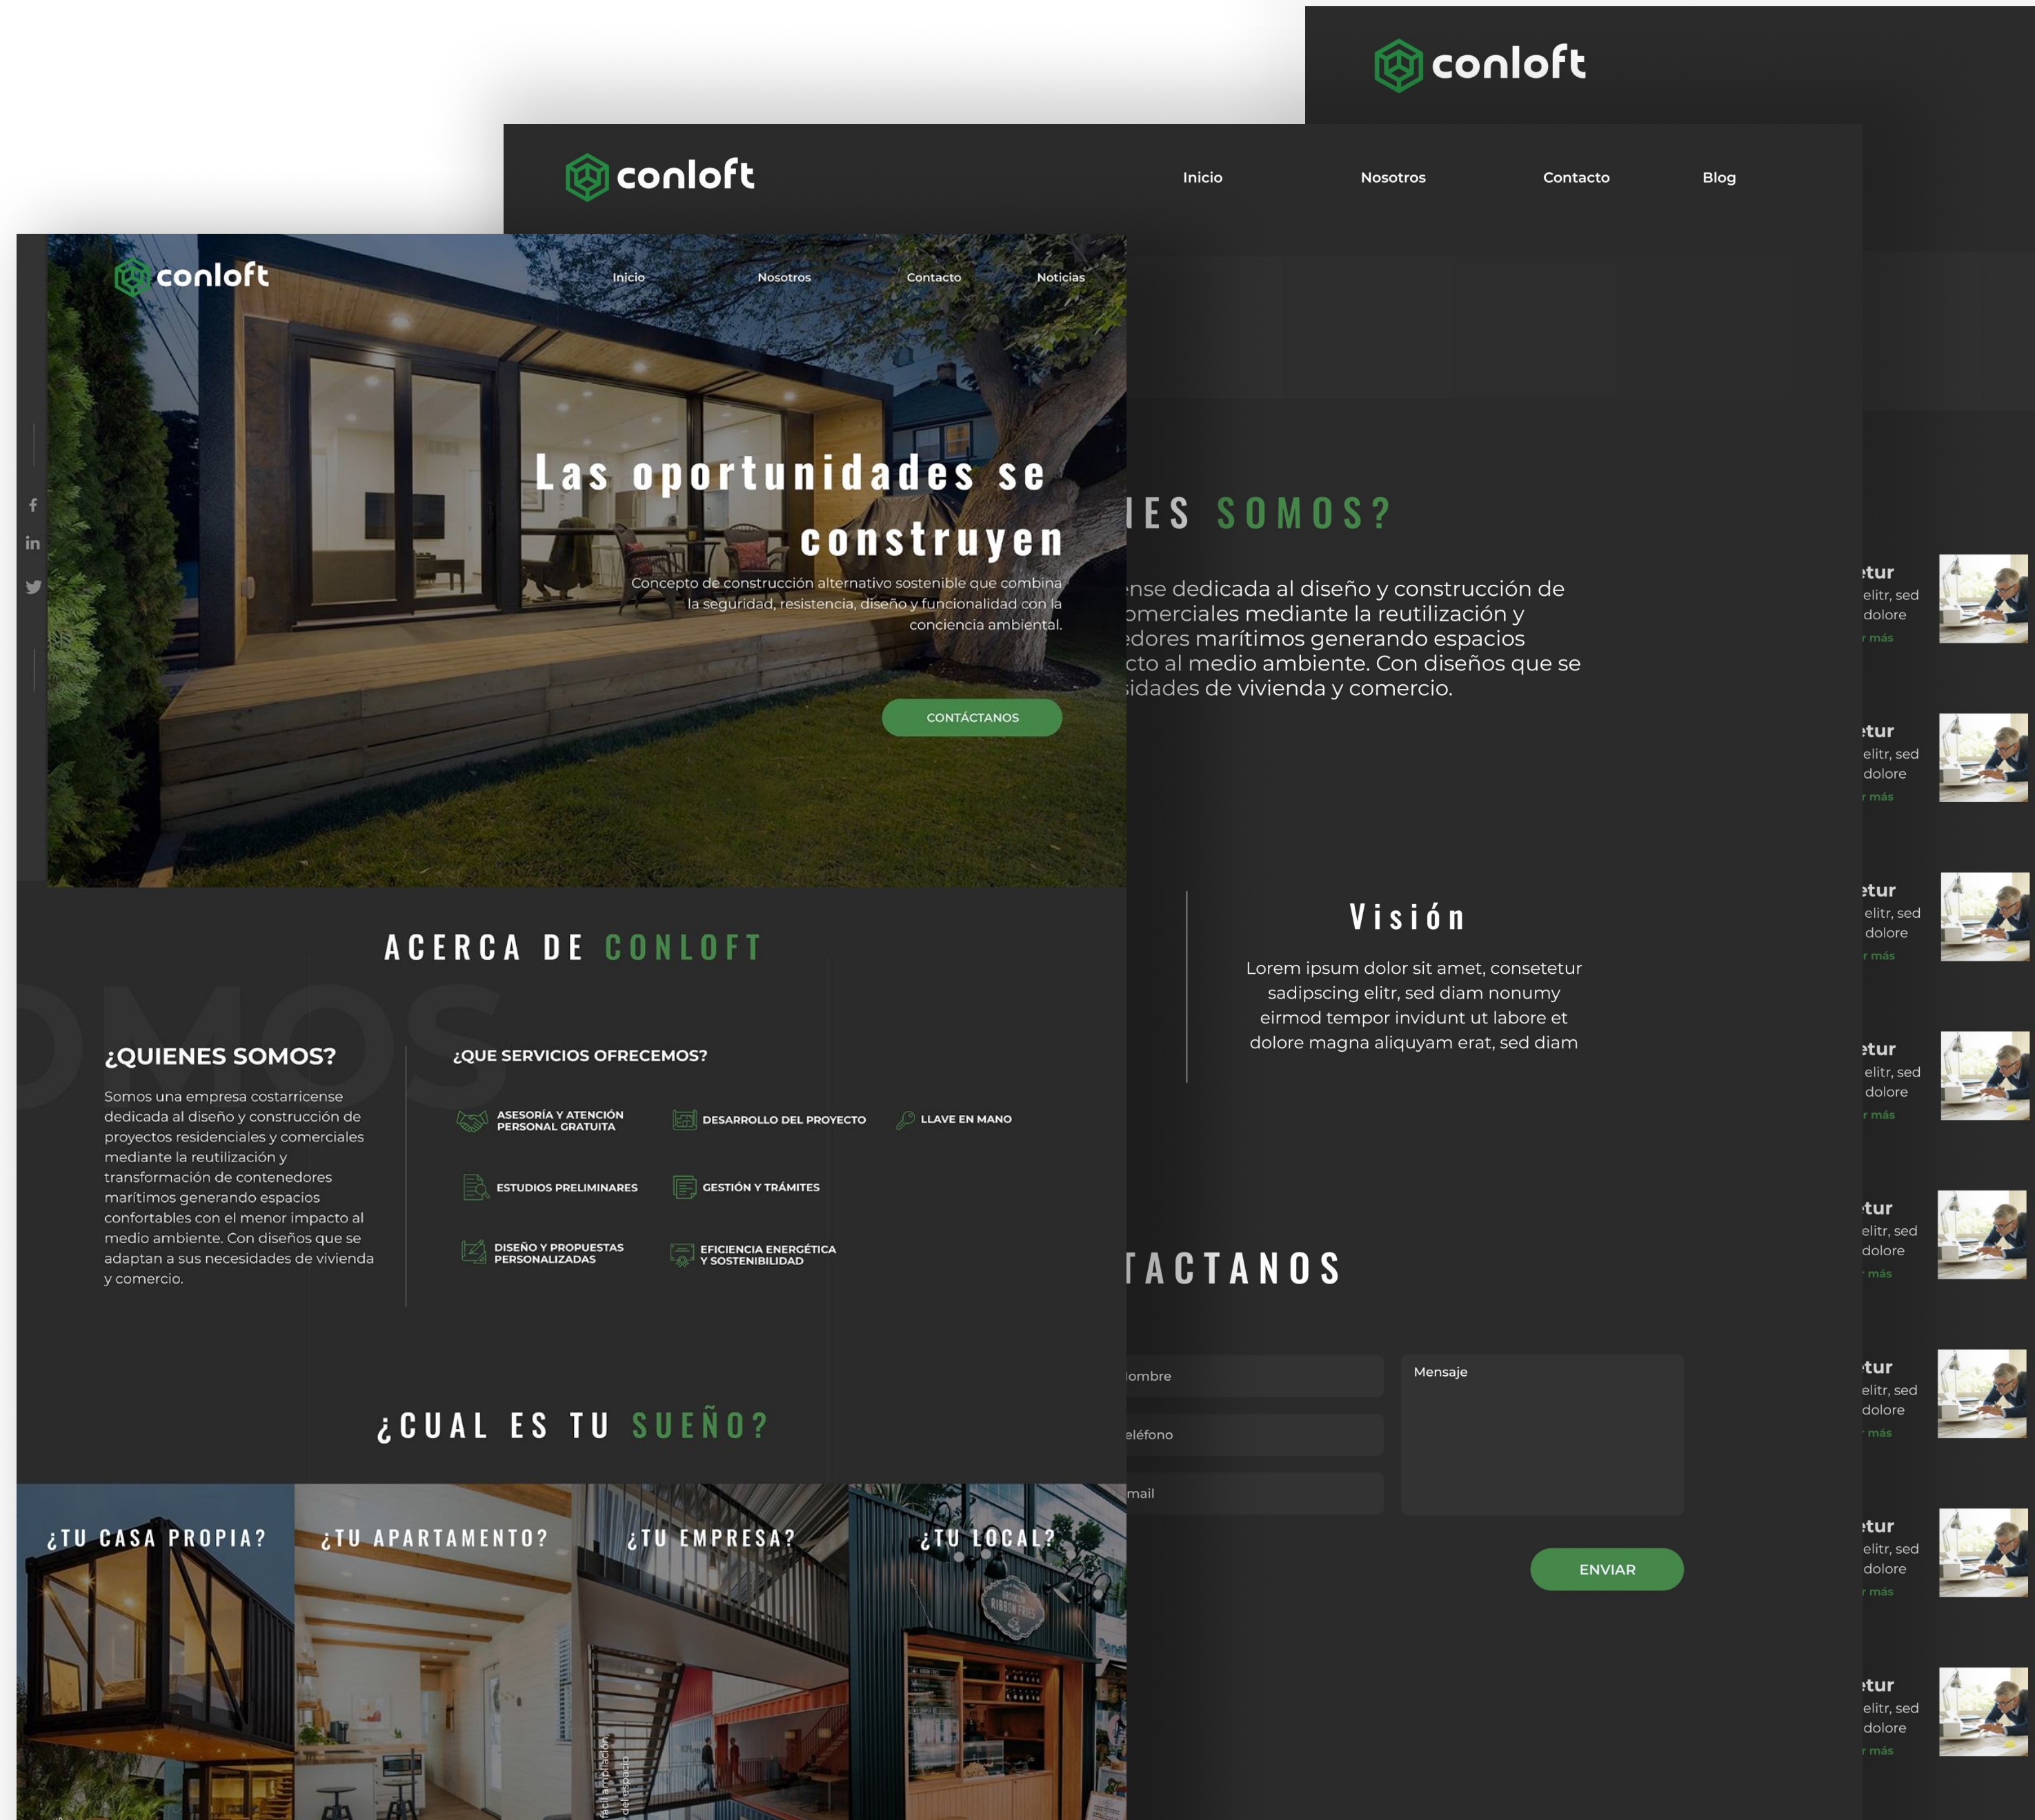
conloft

conloft

Inicio Nosotros Contacto Blog

conloft

Inicio Nosotros Contacto Noticias

Las oportunidades se construyen

Concepto de construcción alternativo sostenible que combina la seguridad, resistencia, diseño y funcionalidad con la conciencia ambiental.

CONTÁCTANOS

ACERCA DE CONLOFT

¿QUIENES SOMOS?

Somos una empresa costarricense dedicada al diseño y construcción de proyectos residenciales y comerciales mediante la reutilización y transformación de contenedores marítimos generando espacios confortables con el menor impacto al medio ambiente. Con diseños que se adaptan a sus necesidades de vivienda y comercio.

¿QUE SERVICIOS OFRECEMOS?

ASESORÍA Y ATENCIÓN PERSONAL GRATUITA
DESARROLLO DEL PROYECTO
LLAVE EN MANO
ESTUDIOS PRELIMINARES
GESTIÓN Y TRÁMITES
DISEÑO Y PROPUESTAS PERSONALIZADAS
EFICIENCIA ENERGÉTICA Y SOSTENIBILIDAD

¿CUAL ES TU SUEÑO?

¿TU CASA PROPIA?
¿TU APARTAMENTO?
¿TU EMPRESA?
¿TU LOCAL?

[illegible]ES SOMOS?

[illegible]nse dedicada al diseño y construcción de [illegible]omerciales mediante la reutilización y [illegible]edores marítimos generando espacios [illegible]cto al medio ambiente. Con diseños que se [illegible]idades de vivienda y comercio.

Visión

Lorem ipsum dolor sit amet, consetetur sadipscing elitr, sed diam nonumy eirmod tempor invidunt ut labore et dolore magna aliquyam erat, sed diam

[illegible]TACTANOS

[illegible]ombre
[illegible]eléfono
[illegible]mail
Mensaje

ENVIAR

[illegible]tur elitr, sed dolore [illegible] más
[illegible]tur elitr, sed dolore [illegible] más
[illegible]tur elitr, sed dolore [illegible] más
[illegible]tur elitr, sed dolore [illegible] más
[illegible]tur elitr, sed dolore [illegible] más
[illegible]tur elitr, sed dolore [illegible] más
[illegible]tur elitr, sed dolore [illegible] más
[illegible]tur elitr, sed dolore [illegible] más